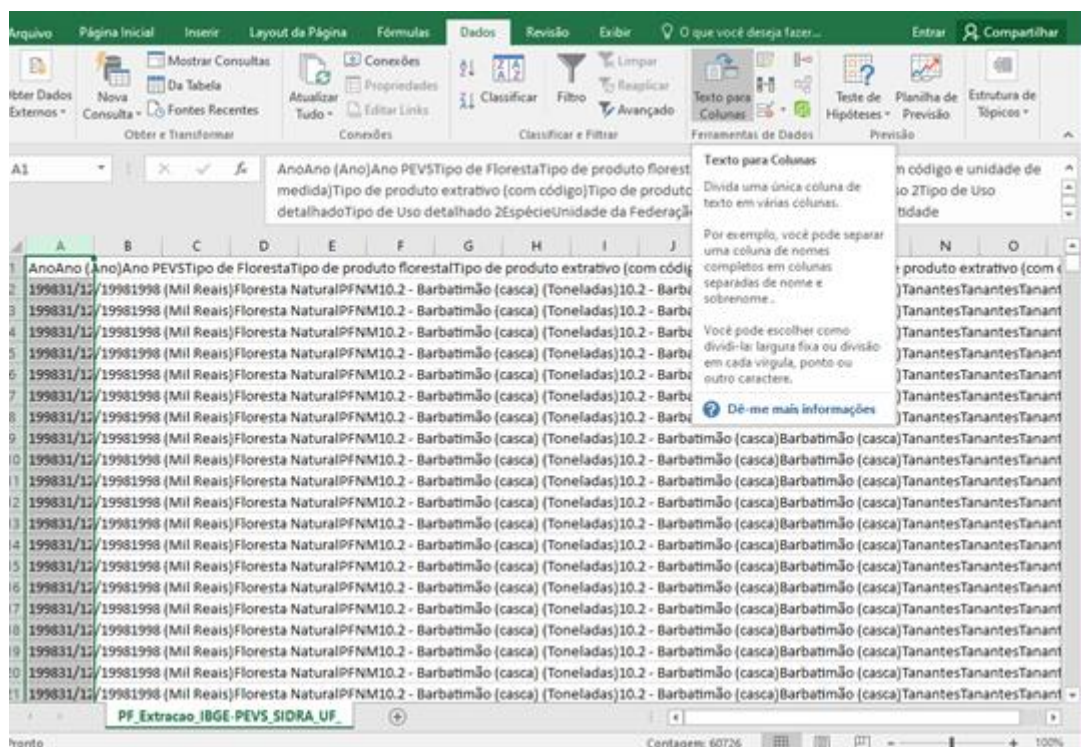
Arquivo Página Inicial Inserir Layout da Página Fórmulas Dados Revisão Exibir O que você deseja fazer... Entrar Compartilhar

Obter Dados Externos · Nova Consulta · Mostrar Consultas Da Tabela Fontes Recentes Obter e Transformar Atualizar Tudo · Conexões Propriedades Editar Links Conexões Classificar Filtro Limpar Reaplicar Avançado Classificar e Filtrar Texto para Colunas Ferramentas de Dados Teste de Hipóteses · Planilha de Previsão Previsão Estrutura de Tópicos ·

A1

AnoAno (Ano)Ano PEVSTipo de FlorestaTipo de produto florest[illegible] m código e unidade de medida)Tipo de produto extrativo (com código)Tipo de produto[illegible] so 2Tipo de Uso detalhadoTipo de Uso detalhado 2EspécieUnidade da Federaçã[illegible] tidade

Texto para Colunas

Divida uma única coluna de texto em várias colunas.

Por exemplo, você pode separar uma coluna de nomes completos em colunas separadas de nome e sobrenome.

Você pode escolher como dividi-la: largura fixa ou divisão em cada vírgula, ponto ou outro caractere.

Dê-me mais informações

| | A | B | C | D | E | F | G | H | I | J | N | O |
|---|---|---|---|---|---|---|---|---|---|---|---|---|
| 1 | AnoAno (Ano)Ano PEVSTipo de FlorestaTipo de produto florestalTipo de produto extrativo (com códig | | | | | | | | | | produto extrativo (com c | |
| 2 | 199831/12/19981998 (Mil Reais)Floresta NaturalPFNM10.2 - Barbatimão (casca) (Toneladas)10.2 - Barba | | | | | | | | | | )TanantesTanantesTanant | |
| 3 | 199831/12/19981998 (Mil Reais)Floresta NaturalPFNM10.2 - Barbatimão (casca) (Toneladas)10.2 - Barba | | | | | | | | | | )TanantesTanantesTanant | |
| 4 | 199831/12/19981998 (Mil Reais)Floresta NaturalPFNM10.2 - Barbatimão (casca) (Toneladas)10.2 - Barba | | | | | | | | | | )TanantesTanantesTanant | |
| 5 | 199831/12/19981998 (Mil Reais)Floresta NaturalPFNM10.2 - Barbatimão (casca) (Toneladas)10.2 - Barba | | | | | | | | | | )TanantesTanantesTanant | |
| 6 | 199831/12/19981998 (Mil Reais)Floresta NaturalPFNM10.2 - Barbatimão (casca) (Toneladas)10.2 - Barba | | | | | | | | | | )TanantesTanantesTanant | |
| 7 | 199831/12/19981998 (Mil Reais)Floresta NaturalPFNM10.2 - Barbatimão (casca) (Toneladas)10.2 - Barba | | | | | | | | | | )TanantesTanantesTanant | |
| 8 | 199831/12/19981998 (Mil Reais)Floresta NaturalPFNM10.2 - Barbatimão (casca) (Toneladas)10.2 - Barba | | | | | | | | | | )TanantesTanantesTanant | |
| 9 | 199831/12/19981998 (Mil Reais)Floresta NaturalPFNM10.2 - Barbatimão (casca) (Toneladas)10.2 - Barbatimão (casca)Barbatimão (casca)TanantesTanantesTanant | | | | | | | | | | | |
| 10 | 199831/12/19981998 (Mil Reais)Floresta NaturalPFNM10.2 - Barbatimão (casca) (Toneladas)10.2 - Barbatimão (casca)Barbatimão (casca)TanantesTanantesTanant | | | | | | | | | | | |
| 11 | 199831/12/19981998 (Mil Reais)Floresta NaturalPFNM10.2 - Barbatimão (casca) (Toneladas)10.2 - Barbatimão (casca)Barbatimão (casca)TanantesTanantesTanant | | | | | | | | | | | |
| 12 | 199831/12/19981998 (Mil Reais)Floresta NaturalPFNM10.2 - Barbatimão (casca) (Toneladas)10.2 - Barbatimão (casca)Barbatimão (casca)TanantesTanantesTanant | | | | | | | | | | | |
| 13 | 199831/12/19981998 (Mil Reais)Floresta NaturalPFNM10.2 - Barbatimão (casca) (Toneladas)10.2 - Barbatimão (casca)Barbatimão (casca)TanantesTanantesTanant | | | | | | | | | | | |
| 14 | 199831/12/19981998 (Mil Reais)Floresta NaturalPFNM10.2 - Barbatimão (casca) (Toneladas)10.2 - Barbatimão (casca)Barbatimão (casca)TanantesTanantesTanant | | | | | | | | | | | |
| 15 | 199831/12/19981998 (Mil Reais)Floresta NaturalPFNM10.2 - Barbatimão (casca) (Toneladas)10.2 - Barbatimão (casca)Barbatimão (casca)TanantesTanantesTanant | | | | | | | | | | | |
| 16 | 199831/12/19981998 (Mil Reais)Floresta NaturalPFNM10.2 - Barbatimão (casca) (Toneladas)10.2 - Barbatimão (casca)Barbatimão (casca)TanantesTanantesTanant | | | | | | | | | | | |
| 17 | 199831/12/19981998 (Mil Reais)Floresta NaturalPFNM10.2 - Barbatimão (casca) (Toneladas)10.2 - Barbatimão (casca)Barbatimão (casca)TanantesTanantesTanant | | | | | | | | | | | |
| 18 | 199831/12/19981998 (Mil Reais)Floresta NaturalPFNM10.2 - Barbatimão (casca) (Toneladas)10.2 - Barbatimão (casca)Barbatimão (casca)TanantesTanantesTanant | | | | | | | | | | | |
| 19 | 199831/12/19981998 (Mil Reais)Floresta NaturalPFNM10.2 - Barbatimão (casca) (Toneladas)10.2 - Barbatimão (casca)Barbatimão (casca)TanantesTanantesTanant | | | | | | | | | | | |
| 20 | 199831/12/19981998 (Mil Reais)Floresta NaturalPFNM10.2 - Barbatimão (casca) (Toneladas)10.2 - Barbatimão (casca)Barbatimão (casca)TanantesTanantesTanant | | | | | | | | | | | |
| 21 | 199831/12/19981998 (Mil Reais)Floresta NaturalPFNM10.2 - Barbatimão (casca) (Toneladas)10.2 - Barbatimão (casca)Barbatimão (casca)TanantesTanantesTanant | | | | | | | | | | | |

PF_Extracao_IBGE-PEVS_SIDRA_UF_

Pronto Contagem: 60726 100%